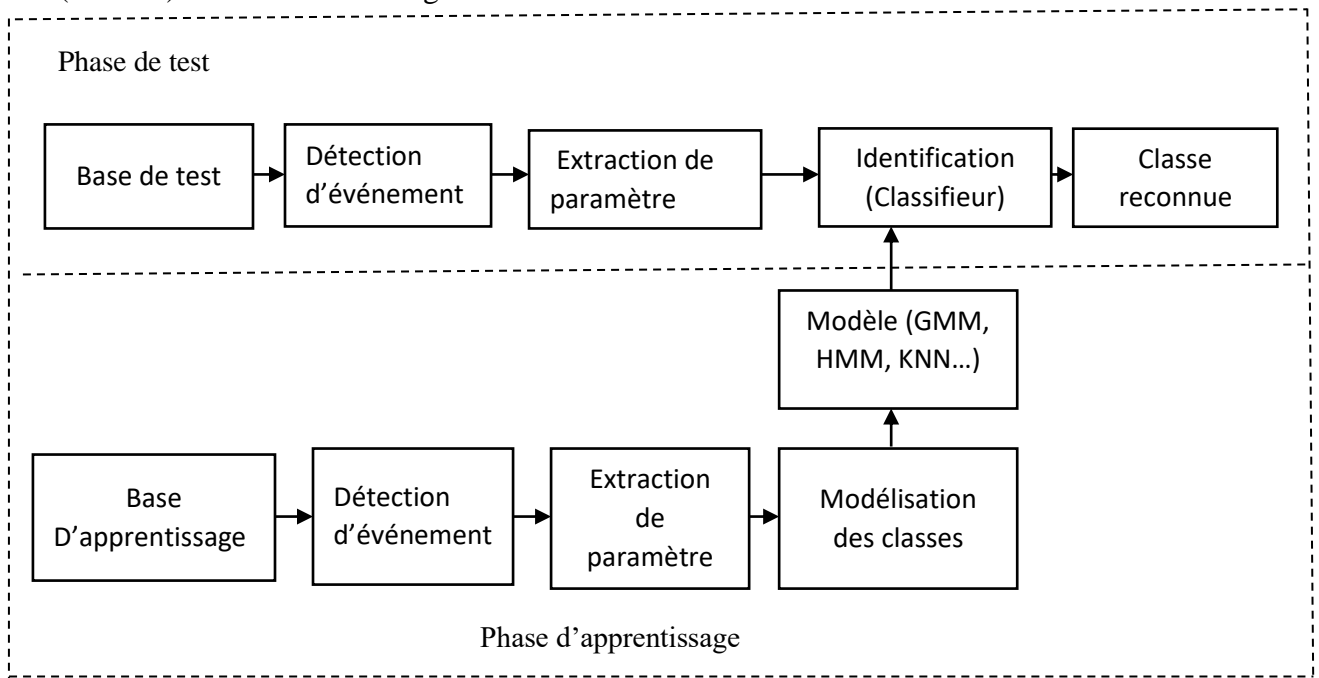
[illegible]

Phase de test

Base de test

Détection d'événement

Extraction de paramètre

Identification (Classifieur)

Classe reconnue

Modèle (GMM, HMM, KNN…)

Base D'apprentissage

Détection d'événement

Extraction de paramètre

Modélisation des classes

Phase d'apprentissage